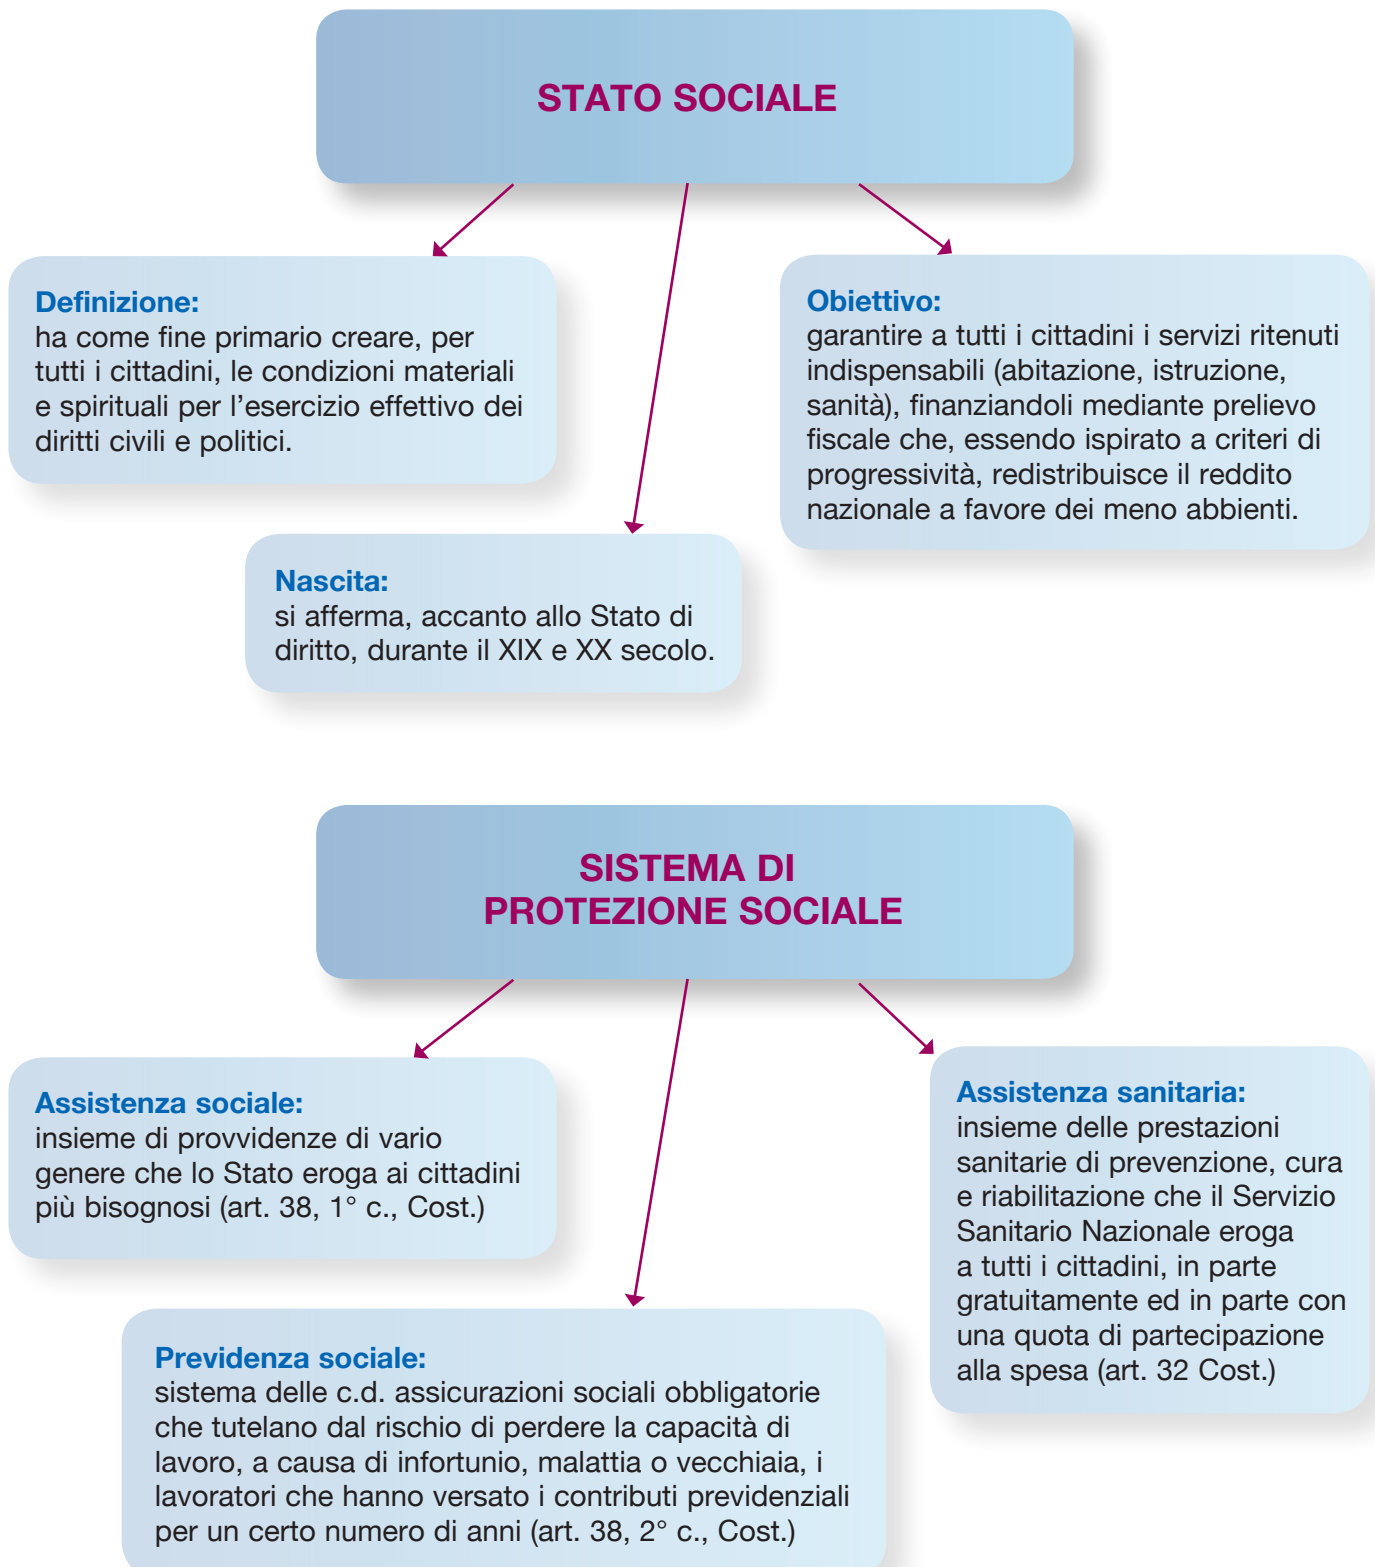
STATO SOCIALE

Definizione:
ha come fine primario creare, per tutti i cittadini, le condizioni materiali e spirituali per l'esercizio effettivo dei diritti civili e politici.

Obiettivo:
garantire a tutti i cittadini i servizi ritenuti indispensabili (abitazione, istruzione, sanità), finanziandoli mediante prelievo fiscale che, essendo ispirato a criteri di progressività, redistribuisce il reddito nazionale a favore dei meno abbienti.

Nascita:
si afferma, accanto allo Stato di diritto, durante il XIX e XX secolo.

SISTEMA DI PROTEZIONE SOCIALE

Assistenza sociale:
insieme di provvidenze di vario genere che lo Stato eroga ai cittadini più bisognosi (art. 38, 1° c., Cost.)

Assistenza sanitaria:
insieme delle prestazioni sanitarie di prevenzione, cura e riabilitazione che il Servizio Sanitario Nazionale eroga a tutti i cittadini, in parte gratuitamente ed in parte con una quota di partecipazione alla spesa (art. 32 Cost.)

Previdenza sociale:
sistema delle c.d. assicurazioni sociali obbligatorie che tutelano dal rischio di perdere la capacità di lavoro, a causa di infortunio, malattia o vecchiaia, i lavoratori che hanno versato i contributi previdenziali per un certo numero di anni (art. 38, 2° c., Cost.)